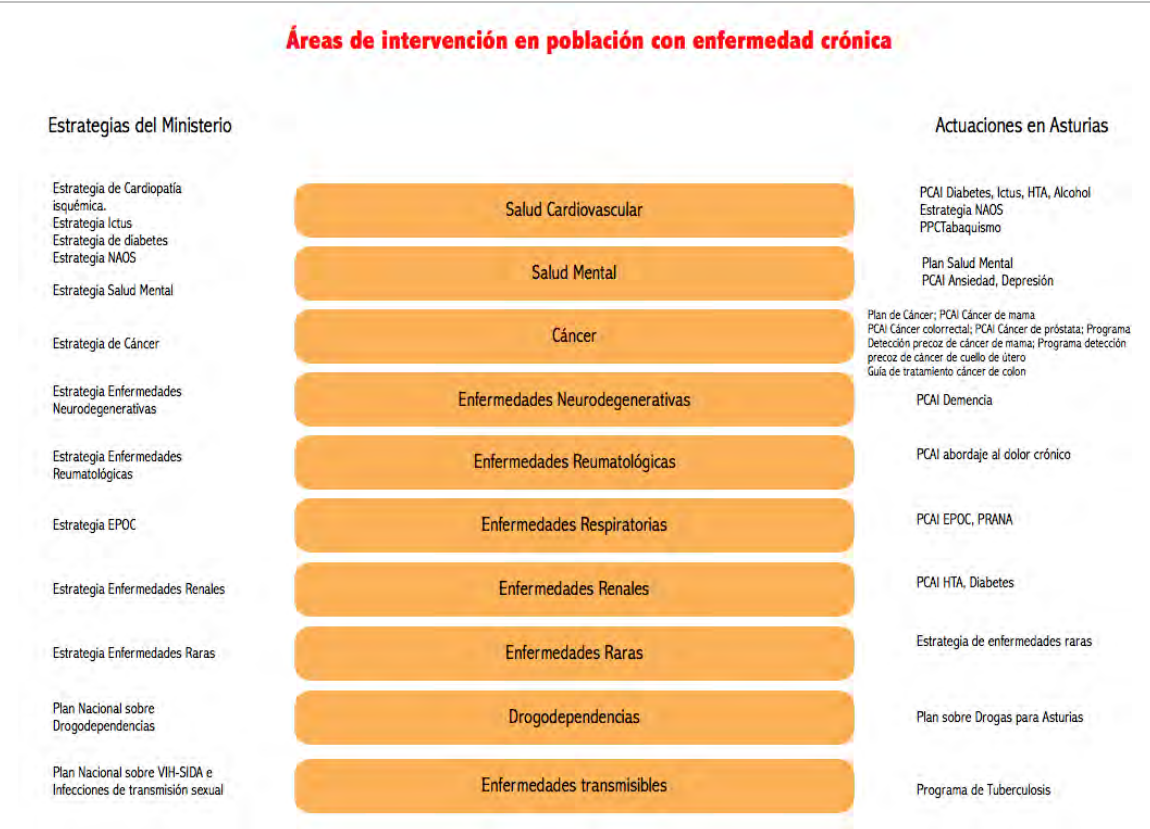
Áreas de intervención en población con enfermedad crónica

| Estrategias del Ministerio | | Actuaciones en Asturias |
|---|---|---|
| Estrategia de Cardiopatía isquémica. Estrategia Ictus Estrategia de diabetes Estrategia NAOS | Salud Cardiovascular | PCAI Diabetes, Ictus, HTA, Alcohol Estrategia NAOS PPCTabaquismo |
| Estrategia Salud Mental | Salud Mental | Plan Salud Mental PCAI Ansiedad, Depresión |
| Estrategia de Cáncer | Cáncer | Plan de Cáncer; PCAI Cáncer de mama PCAI Cáncer colorrectal; PCAI Cáncer de próstata; Programa Detección precoz de cáncer de mama; Programa detección precoz de cáncer de cuello de útero Guía de tratamiento cáncer de colon |
| Estrategia Enfermedades Neurodegenerativas | Enfermedades Neurodegenerativas | PCAI Demencia |
| Estrategia Enfermedades Reumatológicas | Enfermedades Reumatológicas | PCAI abordaje al dolor crónico |
| Estrategia EPOC | Enfermedades Respiratorias | PCAI EPOC, PRANA |
| Estrategia Enfermedades Renales | Enfermedades Renales | PCAI HTA, Diabetes |
| Estrategia Enfermedades Raras | Enfermedades Raras | Estrategia de enfermedades raras |
| Plan Nacional sobre Drogodependencias | Drogodependencias | Plan sobre Drogas para Asturias |
| Plan Nacional sobre VIH-SIDA e Infecciones de transmisión sexual | Enfermedades transmisibles | Programa de Tuberculosis |